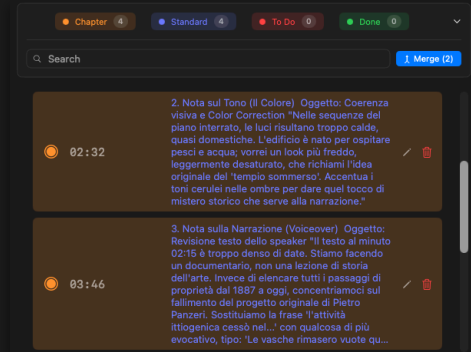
Chapter 4 Standard 4 To Do 0 Done 0

Search

Merge (2)

02:32

2. Nota sul Tono (Il Colore) Oggetto: Coerenza visiva e Color Correction "Nelle sequenze del piano interrato, le luci risultano troppo calde, quasi domestiche. L'edificio è nato per ospitare pesci e acqua; vorrei un look più freddo, leggermente desaturato, che richiami l'idea originale del 'tempio sommerso'. Accentua i toni cerulei nelle ombre per dare quel tocco di mistero storico che serve alla narrazione."

03:46

3. Nota sulla Narrazione (Voiceover) Oggetto: Revisione testo dello speaker "Il testo al minuto 02:15 è troppo denso di date. Stiamo facendo un documentario, non una lezione di storia dell'arte. Invece di elencare tutti i passaggi di proprietà dal 1887 a oggi, concentriamoci sul fallimento del progetto originale di Pietro Panzeri. Sostituiamo la frase 'l'attività ittiogenica cessò nel...' con qualcosa di più evocativo, tipo: 'Le vasche rimasero vuote qu...